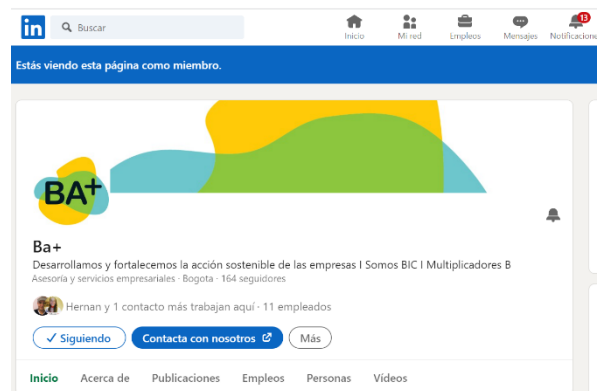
in Buscar

Inicio Mi red Empleos Mensajes 13 Notificaciones

Estás viendo esta página como miembro.

BA+

Ba+

Desarrollamos y fortalecemos la acción sostenible de las empresas I Somos BIC I Multiplicadores B

Asesoría y servicios empresariales · Bogota · 164 seguidores

Hernan y 1 contacto más trabajan aquí · 11 empleados

✓ Siguiendo Contacta con nosotros Más

Inicio Acerca de Publicaciones Empleos Personas Videos